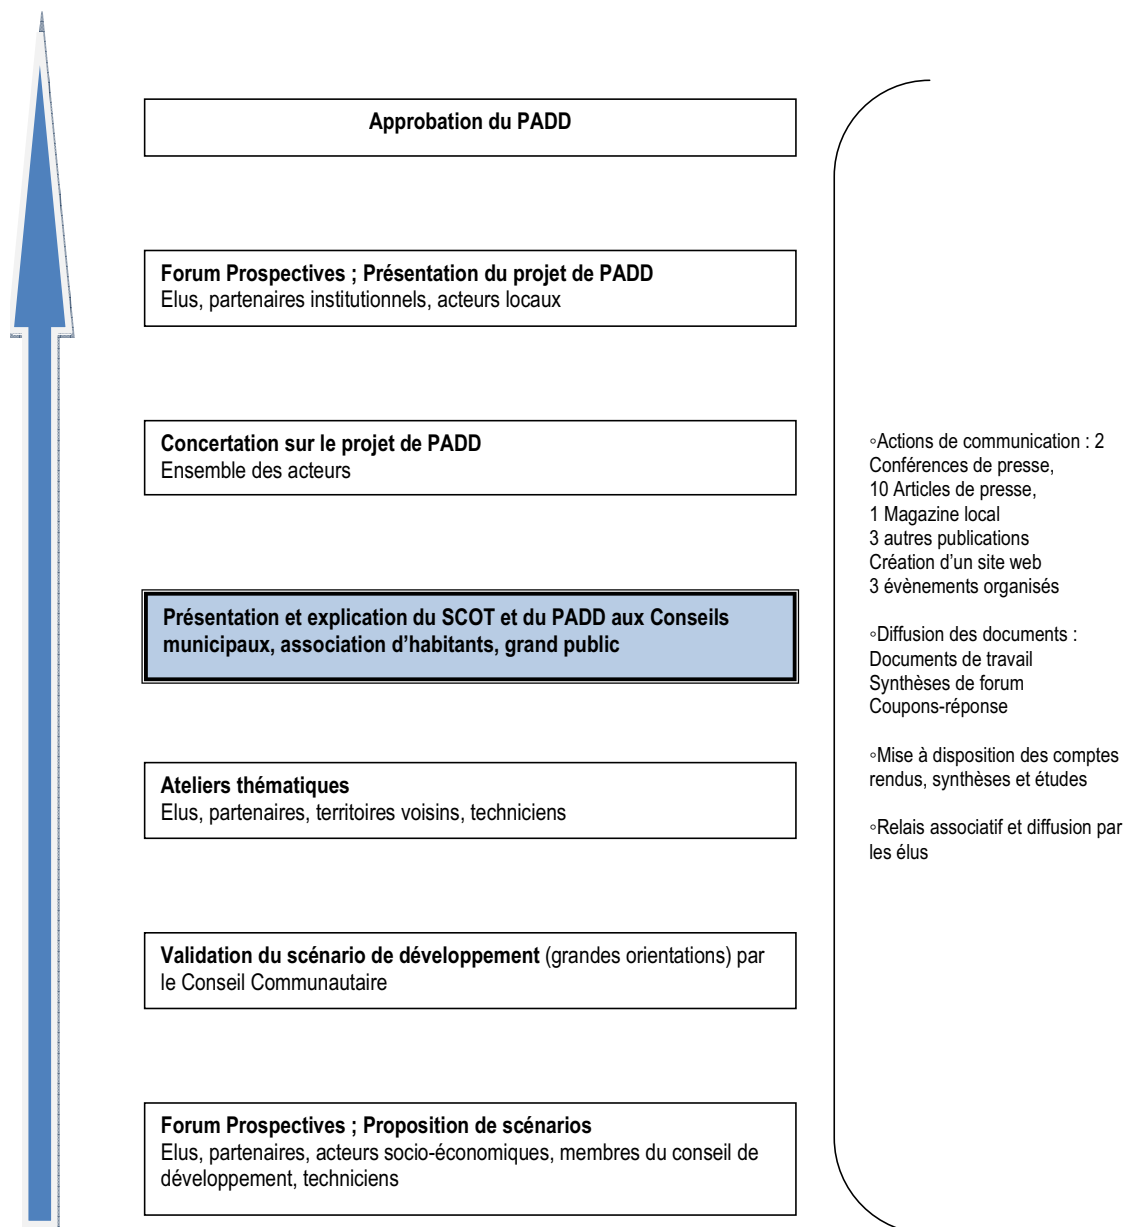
Approbation du PADD

Forum Prospectives ; Présentation du projet de PADD
Elus, partenaires institutionnels, acteurs locaux

Concertation sur le projet de PADD
Ensemble des acteurs

Présentation et explication du SCOT et du PADD aux Conseils municipaux, association d'habitants, grand public

Ateliers thématiques
Elus, partenaires, territoires voisins, techniciens

Validation du scénario de développement (grandes orientations) par le Conseil Communautaire

Forum Prospectives ; Proposition de scénarios
Elus, partenaires, acteurs socio-économiques, membres du conseil de développement, techniciens

◦Actions de communication : 2 Conférences de presse,
10 Articles de presse,
1 Magazine local
3 autres publications
Création d'un site web
3 évènements organisés

◦Diffusion des documents :
Documents de travail
Synthèses de forum
Coupons-réponse

◦Mise à disposition des comptes rendus, synthèses et études

◦Relais associatif et diffusion par les élus